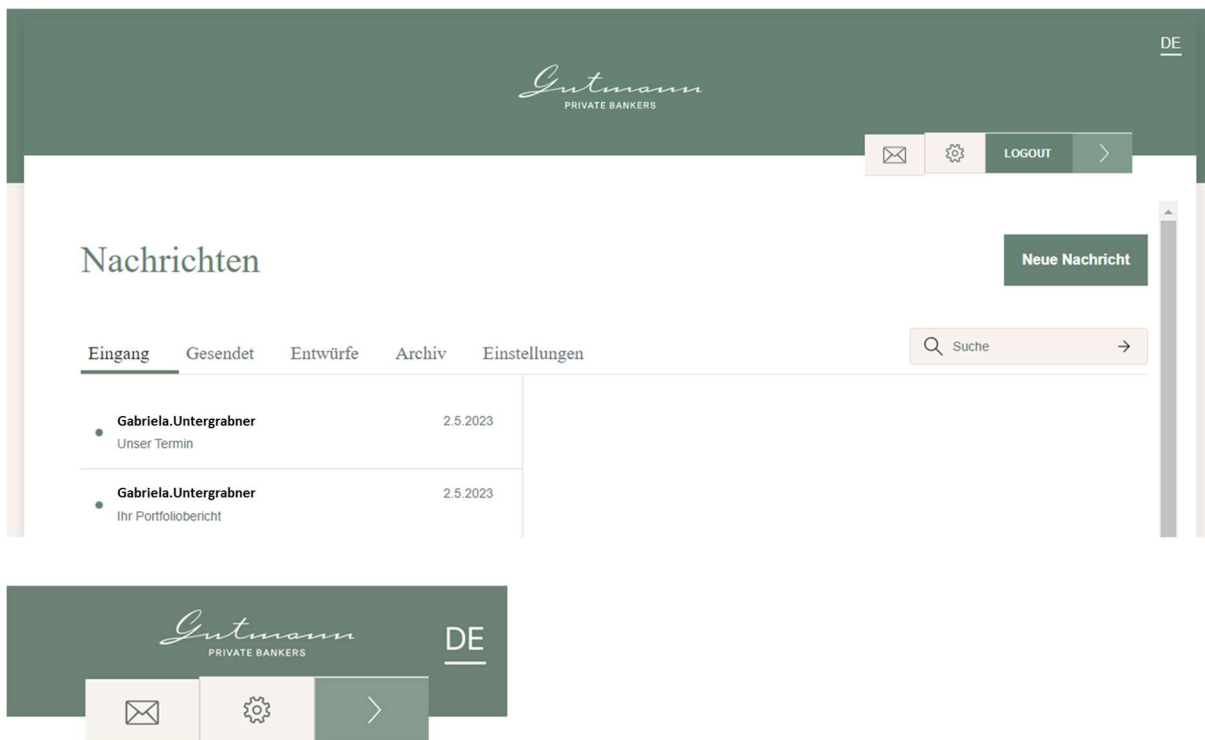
DE

Gutmann
PRIVATE BANKERS

LOGOUT

Nachrichten

Neue Nachricht

Eingang Gesendet Entwürfe Archiv Einstellungen

Suche

Gabriela.Untergrabner 2.5.2023
Unser Termin

Gabriela.Untergrabner 2.5.2023
Ihr Portfoliobericht

Gutmann
PRIVATE BANKERS

DE